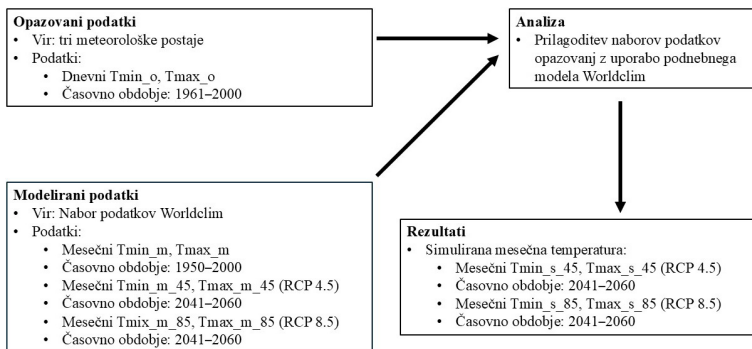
**Opazovani podatki**
- Vir: tri meteorološke postaje
- Podatki:
  - Dnevni Tmin_o, Tmax_o
  - Časovno obdobje: 1961–2000

**Analiza**
- Prilagoditev naborov podatkov opazovanj z uporabo podnebnega modela Worldclim

**Modelirani podatki**
- Vir: Nabor podatkov Worldclim
- Podatki:
  - Mesečni Tmin_m, Tmax_m
  - Časovno obdobje: 1950–2000
  - Mesečni Tmin_m_45, Tmax_m_45 (RCP 4.5)
  - Časovno obdobje: 2041–2060
  - Mesečni Tmix_m_85, Tmax_m_85 (RCP 8.5)
  - Časovno obdobje: 2041–2060

**Rezultati**
- Simulirana mesečna temperatura:
  - Mesečni Tmin_s_45, Tmax_s_45 (RCP 4.5)
  - Časovno obdobje: 2041–2060
  - Mesečni Tmin_s_85, Tmax_s_85 (RCP 8.5)
  - Časovno obdobje: 2041–2060